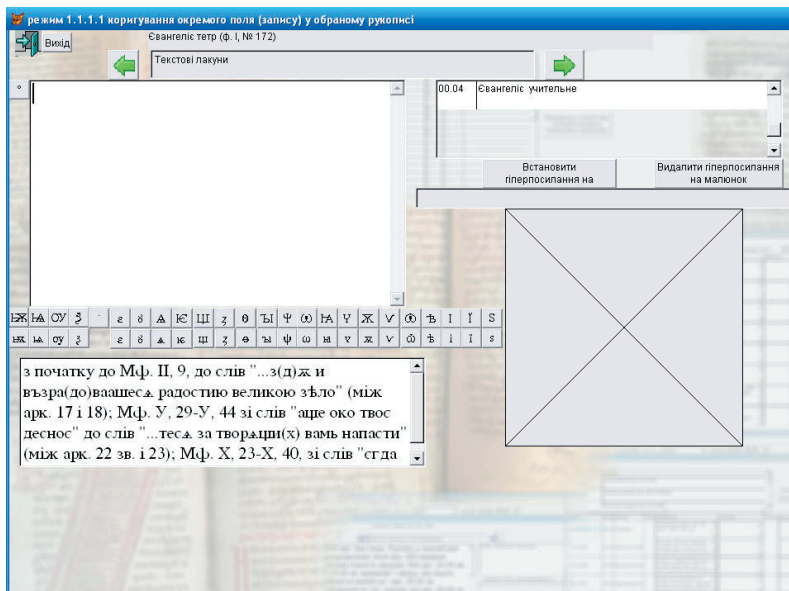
режим 1.1.1.1 коригування окремого поля (запису) у обраному рукописі

Вихід

Євангеліє тетр (ф. І, № 172)

Текстові лакуни

00.04 Євангеліє учительне

Встановити гіперпосилання на

Видалити гіперпосилання на малюнок

Ѭ Ѩ ОУ Ѯ ε ѕ Ѧ Ѥ Щ ꙁ Ѳ Ꙑ Ѱ Ѡ Ѩ Ѵ Ѫ Ѵ Ѿ Ѣ І Ї Ѕ

ѭ ѩ оу ѯ ε ѕ ѧ ѥ щ ꙁ ѳ ꙑ ѱ ѡ ѩ ѵ ѫ ѵ ѿ ѣ і ї ѕ

з початку до Мф. ІІ, 9, до слів "...з(д)ѫ и възра(до)ваашесѧ радостию великою зѣло" (між арк. 17 і 18); Мф. У, 29-У, 44 зі слів "аще око твое десное" до слів "...тесѧ за творѧщи(х) вамь напасти" (між арк. 22 зв. і 23); Мф. Х, 23-Х, 40, зі слів "єгда